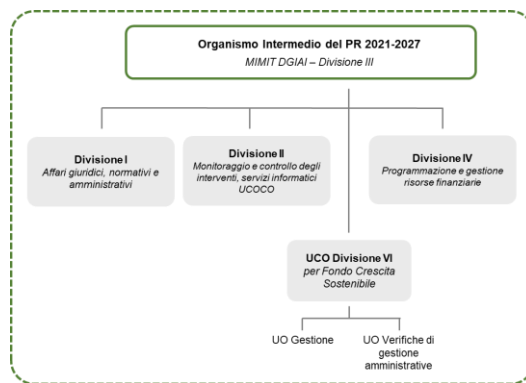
Organismo Intermedio del PR 2021-2027
MIMIT DGIAI – Divisione III

Divisione I
Affari giuridici, normativi e amministrativi

Divisione II
Monitoraggio e controllo degli interventi, servizi informatici UCOCO

Divisione IV
Programmazione e gestione risorse finanziarie

UCO Divisione VI
per Fondo Crescita Sostenibile

UO Gestione

UO Verifiche di gestione amministrative